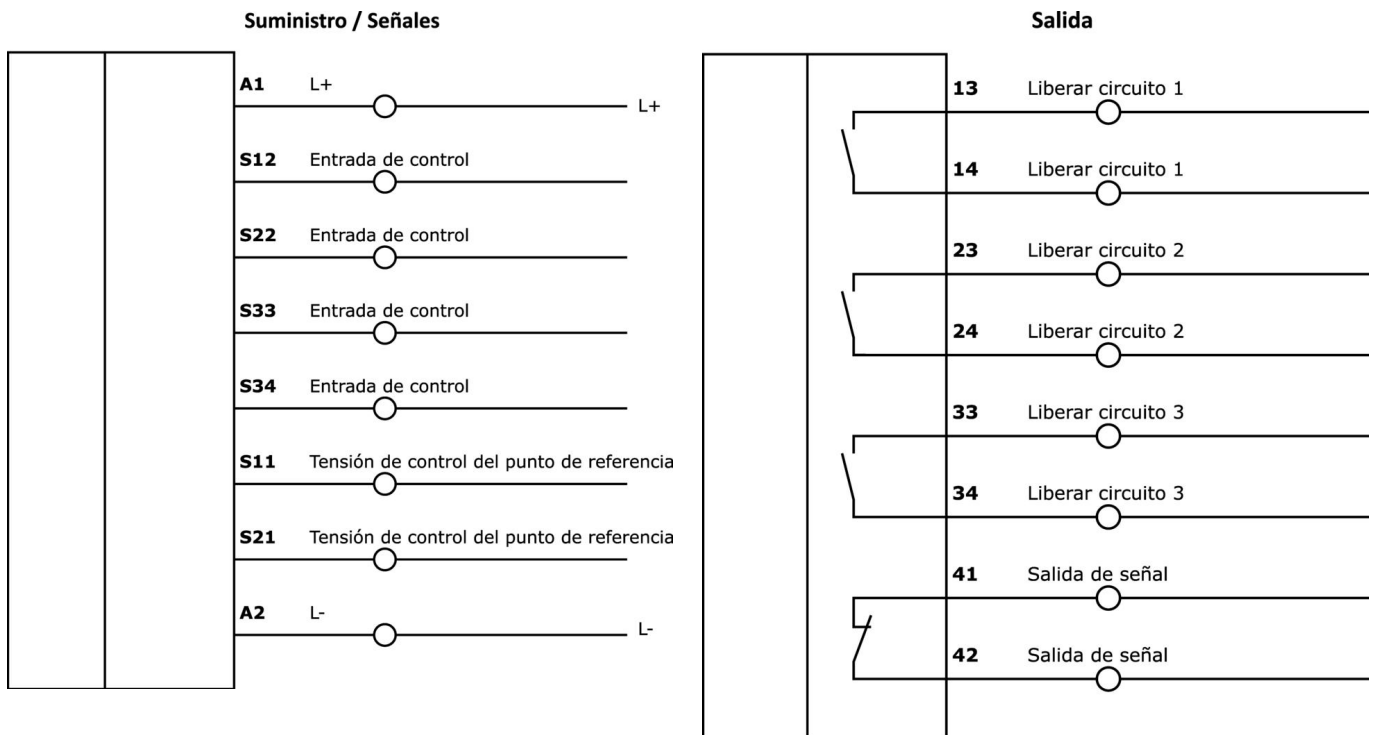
Suministro / Señales

A1 L+ L+

S12 Entrada de control

S22 Entrada de control

S33 Entrada de control

S34 Entrada de control

S11 Tensión de control del punto de referencia

S21 Tensión de control del punto de referencia

A2 L- L-

Salida

13 Liberar circuito 1

14 Liberar circuito 1

23 Liberar circuito 2

24 Liberar circuito 2

33 Liberar circuito 3

34 Liberar circuito 3

41 Salida de señal

42 Salida de señal